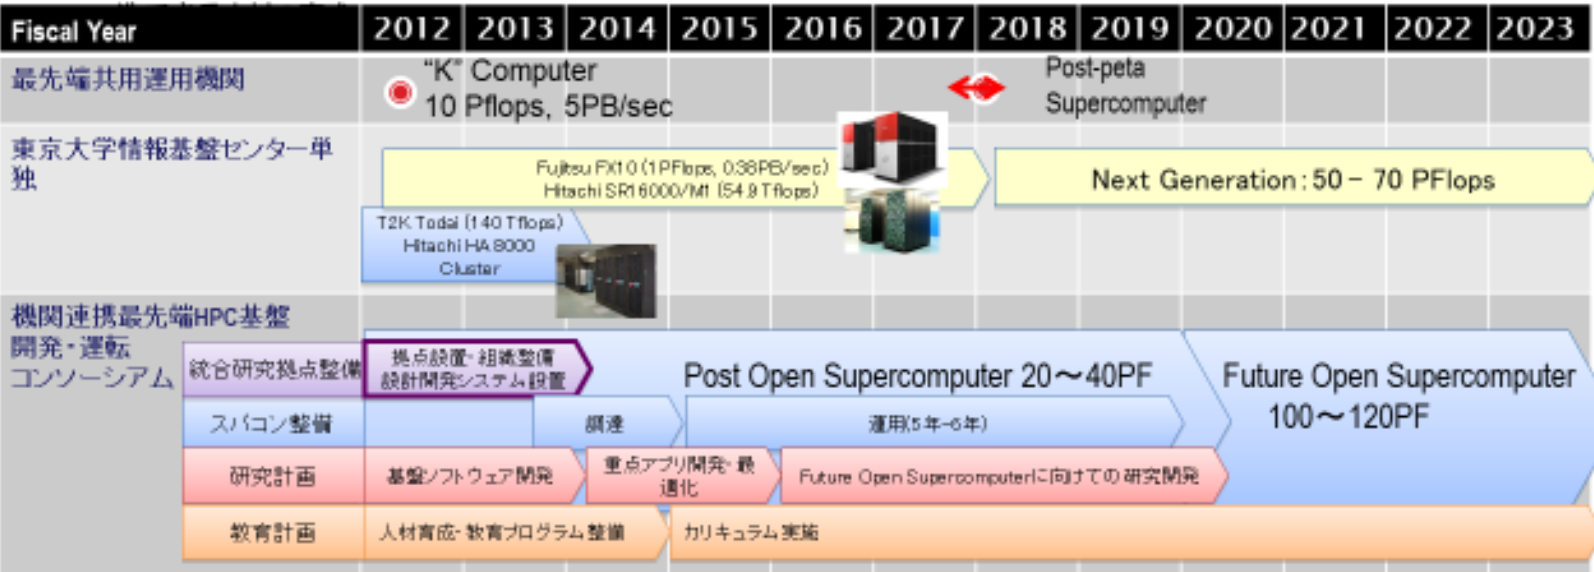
Fiscal Year 2012 2013 2014 2015 2016 2017 2018 2019 2020 2021 2022 2023

最先端共用運用機関

"K" Computer
10 Pflops, 5PB/sec

Post-peta
Supercomputer

東京大学情報基盤センター単独

Fujitsu FX10 (1PFlops, 0.38PB/sec)
Hitachi SR16000/M1 (54.9 Tflops)

Next Generation : 50 – 70 PFlops

T2K Todai (140 Tflops)
Hitachi HA8000
Cluster

機関連携最先端HPC基盤開発・運転コンソーシアム

統合研究拠点整備

拠点設置・組織整備
設計開発システム設置

Post Open Supercomputer 20～40PF

Future Open Supercomputer
100～120PF

スパコン整備

調達

運用(5年~6年)

研究計画

基盤ソフトウェア開発

重点アプリ開発・最適化

Future Open Supercomputerに向けての研究開発

教育計画

人材育成・教育プログラム整備

カリキュラム実施